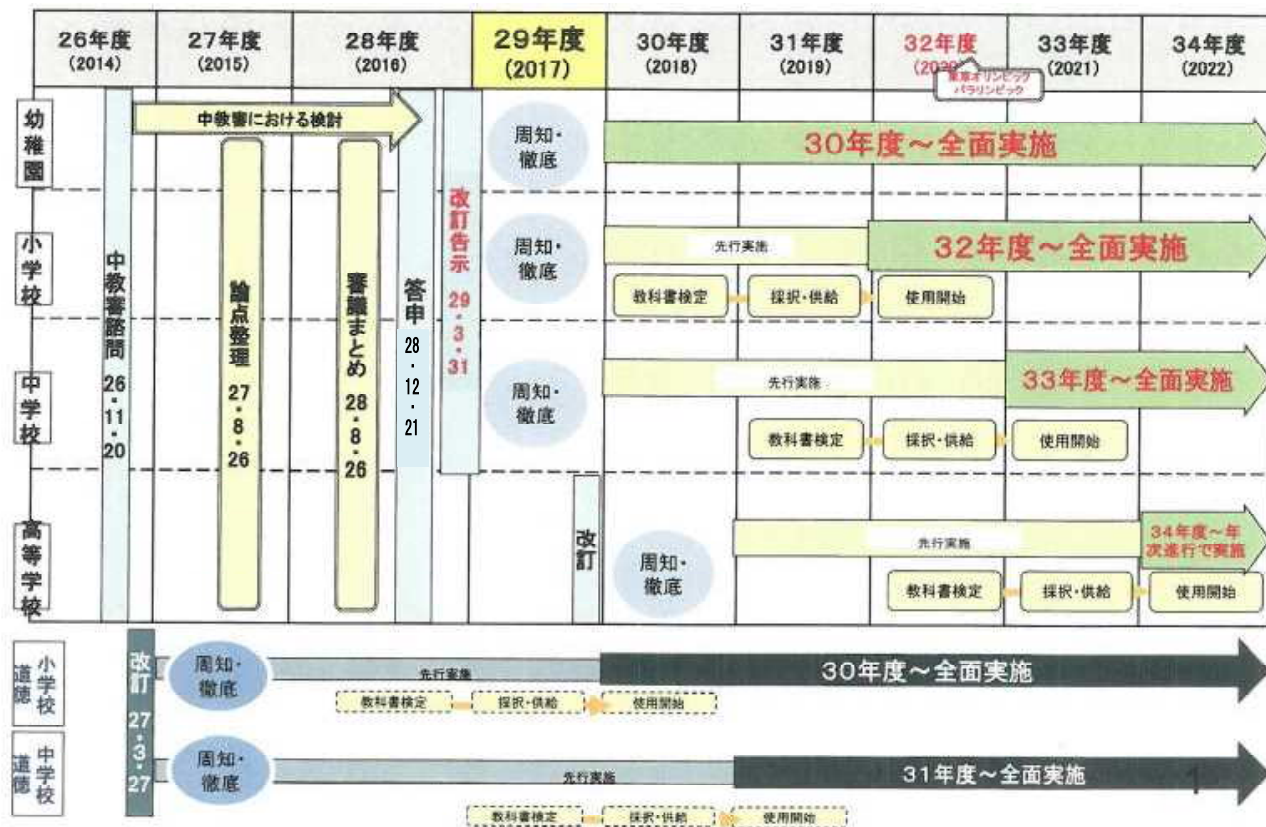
| 26年度 (2014) | 27年度 (2015) | 28年度 (2016) | 29年度 (2017) | 30年度 (2018) | 31年度 (2019) | 32年度 (2020) | 33年度 (2021) | 34年度 (2022) |
|---|---|---|---|---|---|---|---|---|

東京オリンピック パラリンピック

幼稚園

中教審における検討

中教審諮問 26・11・20

論点整理 27・8・26

審議まとめ 28・8・26

答申 28・12・21

改訂告示 29・3・31

周知・徹底

30年度～全面実施

小学校

周知・徹底

先行実施

32年度～全面実施

教科書検定 採択・供給 使用開始

中学校

周知・徹底

先行実施

33年度～全面実施

教科書検定 採択・供給 使用開始

高等学校

改訂

周知・徹底

先行実施

34年度～年次進行で実施

教科書検定 採択・供給 使用開始

道徳 小学校

改訂 27・3・27

周知・徹底

先行実施

30年度～全面実施

教科書検定 採択・供給 使用開始

道徳 中学校

周知・徹底

先行実施

31年度～全面実施

教科書検定 採択・供給 使用開始

1